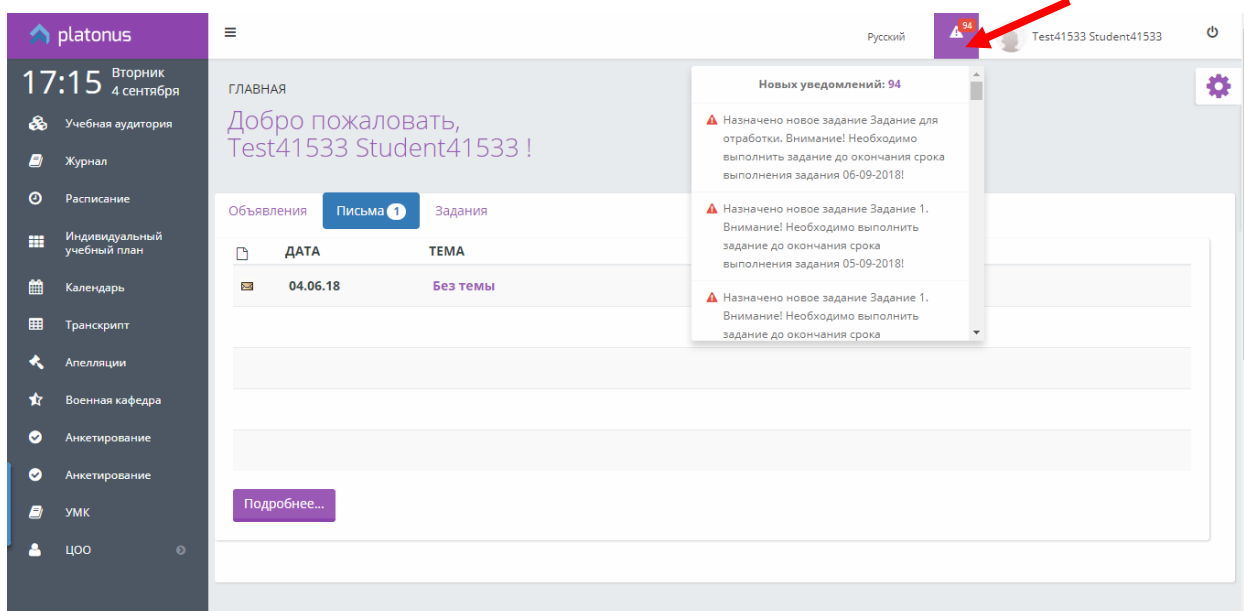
platonus

17:15 Вторник 4 сентября

Учебная аудитория
Журнал
Расписание
Индивидуальный учебный план
Календарь
Транскрипт
Апелляции
Военная кафедра
Анкетирование
Анкетирование
УМК
ЦОО

Русский 94 Test41533 Student41533

ГЛАВНАЯ

Добро пожаловать, Test41533 Student41533 !

Объявления Письма 1 Задания

| | ДАТА | ТЕМА |
|---|---|---|
| | 04.06.18 | Без темы |

Подробнее...

Новых уведомлений: 94

Назначено новое задание Задание для отработки. Внимание! Необходимо выполнить задание до окончания срока выполнения задания 06-09-2018!

Назначено новое задание Задание 1. Внимание! Необходимо выполнить задание до окончания срока выполнения задания 05-09-2018!

Назначено новое задание Задание 1. Внимание! Необходимо выполнить задание до окончания срока